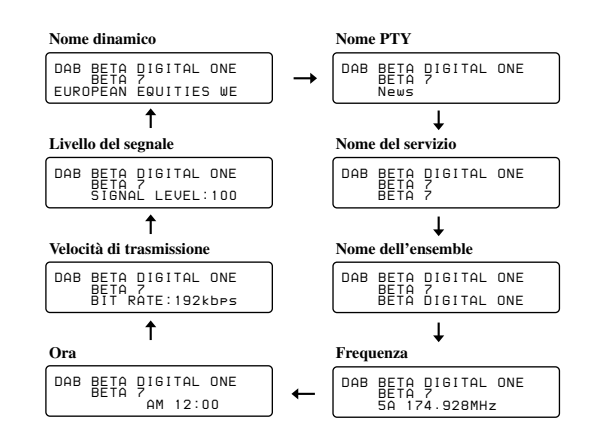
Nome dinamico

DAB BETA DIGITAL ONE
BETA 7
EUROPEAN EQUITIES WE

Nome PTY

DAB BETA DIGITAL ONE
BETA 7
News

Livello del segnale

DAB BETA DIGITAL ONE
BETA 7
SIGNAL LEVEL:100

Nome del servizio

DAB BETA DIGITAL ONE
BETA 7
BETA 7

Velocità di trasmissione

DAB BETA DIGITAL ONE
BETA 7
BIT RATE:192kbps

Nome dell'ensemble

DAB BETA DIGITAL ONE
BETA 7
BETA DIGITAL ONE

Ora

DAB BETA DIGITAL ONE
BETA 7
AM 12:00

Frequenza

DAB BETA DIGITAL ONE
BETA 7
5A 174.928MHz